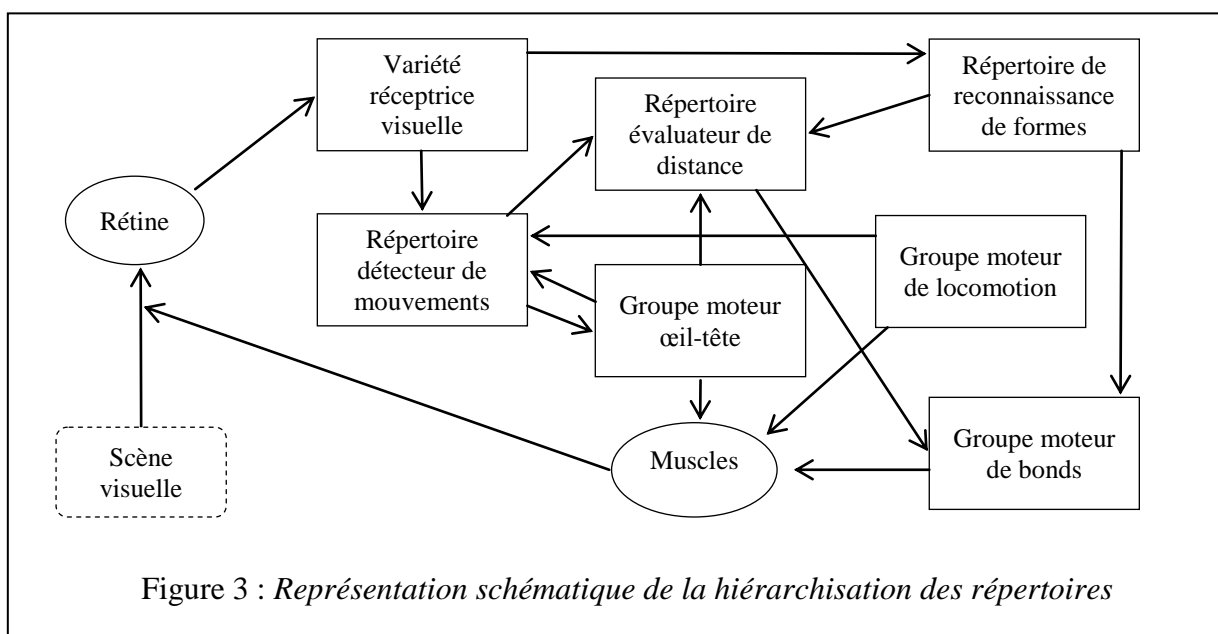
Variété réceptrice visuelle

Répertoire de reconnaissance de formes

Répertoire évaluateur de distance

Rétine

Répertoire détecteur de mouvements

Groupe moteur de locomotion

Groupe moteur œil-tête

Scène visuelle

Muscles

Groupe moteur de bonds

Figure 3 : *Représentation schématique de la hiérarchisation des répertoires*